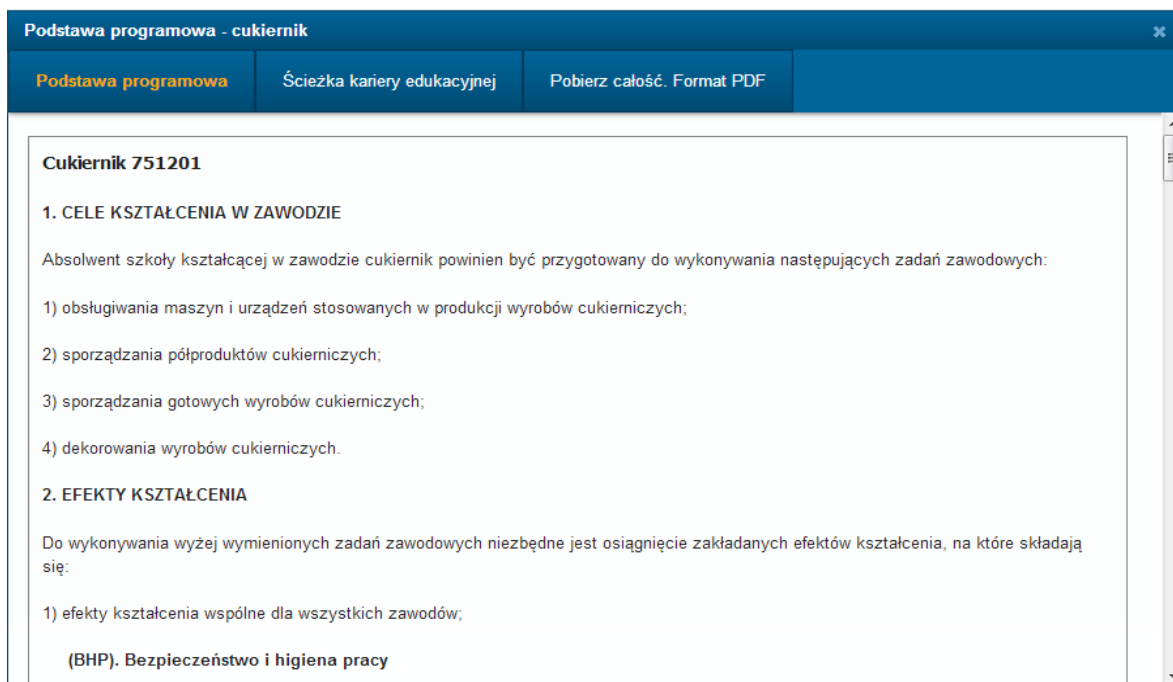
Podstawa programowa - cukiernik

×

Podstawa programowa

Ścieżka kariery edukacyjnej

Pobierz całość. Format PDF

Cukiernik 751201

1. CELE KSZTAŁCENIA W ZAWODZIE

Absolwent szkoły kształcącej w zawodzie cukiernik powinien być przygotowany do wykonywania następujących zadań zawodowych:

1) obsługiwania maszyn i urządzeń stosowanych w produkcji wyrobów cukierniczych;

2) sporządzania półproduktów cukierniczych;

3) sporządzania gotowych wyrobów cukierniczych;

4) dekorowania wyrobów cukierniczych.

2. EFEKTY KSZTAŁCENIA

Do wykonywania wyżej wymienionych zadań zawodowych niezbędne jest osiągnięcie zakładanych efektów kształcenia, na które składają się:

1) efekty kształcenia wspólne dla wszystkich zawodów;

(BHP). Bezpieczeństwo i higiena pracy